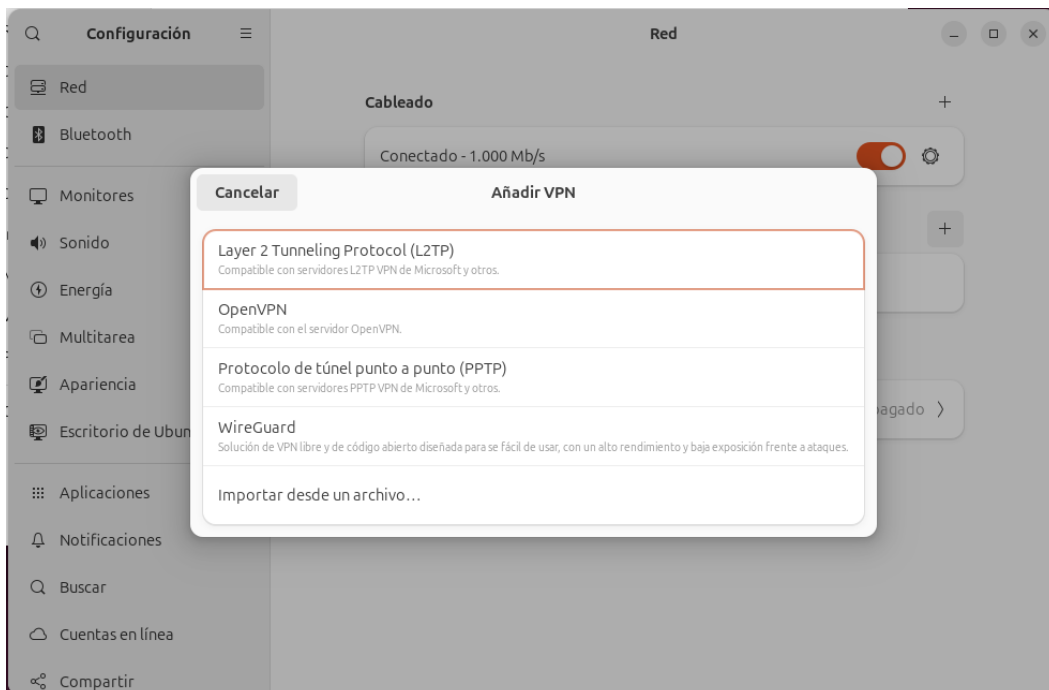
Configuración

Red

Red

Bluetooth

Monitores

Sonido

Energía

Multitarea

Apariencia

Escritorio de Ubun

Aplicaciones

Notificaciones

Buscar

Cuentas en línea

Compartir

Cableado

+

Conectado - 1.000 Mb/s

+

pagado 〉

Cancelar

Añadir VPN

Layer 2 Tunneling Protocol (L2TP)
Compatible con servidores L2TP VPN de Microsoft y otros.

OpenVPN
Compatible con el servidor OpenVPN.

Protocolo de túnel punto a punto (PPTP)
Compatible con servidores PPTP VPN de Microsoft y otros.

WireGuard
Solución de VPN libre y de código abierto diseñada para se fácil de usar, con un alto rendimiento y baja exposición frente a ataques.

Importar desde un archivo…